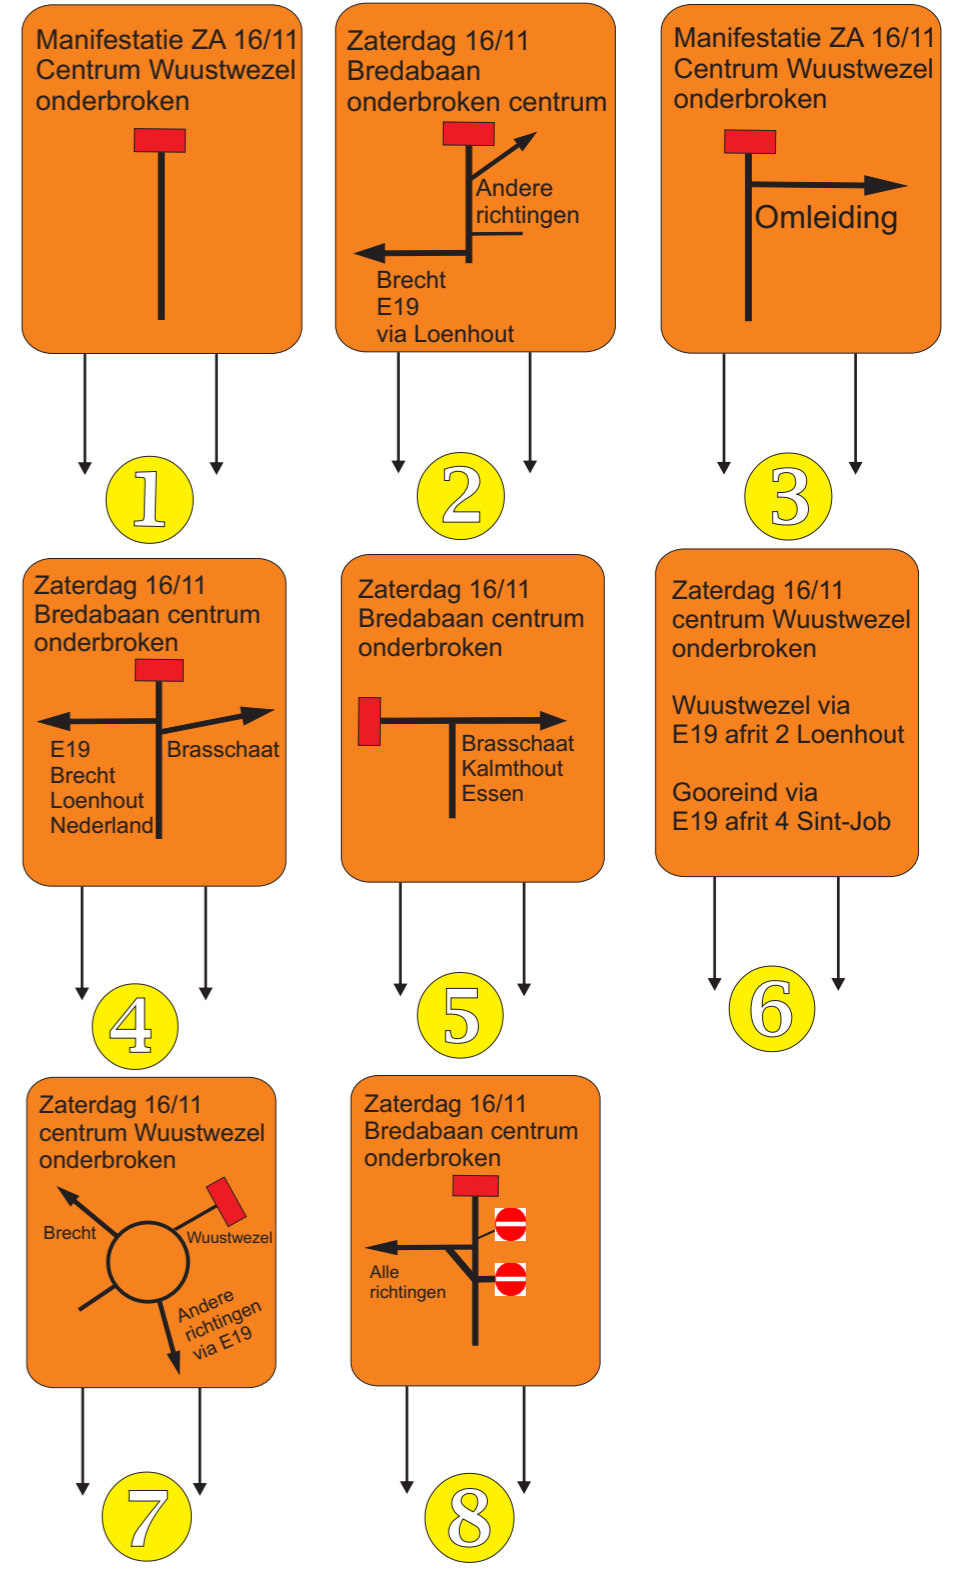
Manifestatie ZA 16/11
Centrum Wuustwezel
onderbroken

1

Zaterdag 16/11
Bredabaan
onderbroken centrum

Andere
richtingen

Brecht
E19
via Loenhout

2

Manifestatie ZA 16/11
Centrum Wuustwezel
onderbroken

Omleiding

3

Zaterdag 16/11
Bredabaan centrum
onderbroken

E19
Brecht
Loenhout
Nederland

Brasschaat

4

Zaterdag 16/11
Bredabaan centrum
onderbroken

Brasschaat
Kalmthout
Essen

5

Zaterdag 16/11
centrum Wuustwezel
onderbroken

Wuustwezel via
E19 afrit 2 Loenhout

Gooreind via
E19 afrit 4 Sint-Job

6

Zaterdag 16/11
centrum Wuustwezel
onderbroken

Brecht

Wuustwezel

Andere
richtingen
via E19

7

Zaterdag 16/11
Bredabaan centrum
onderbroken

Alle
richtingen

8